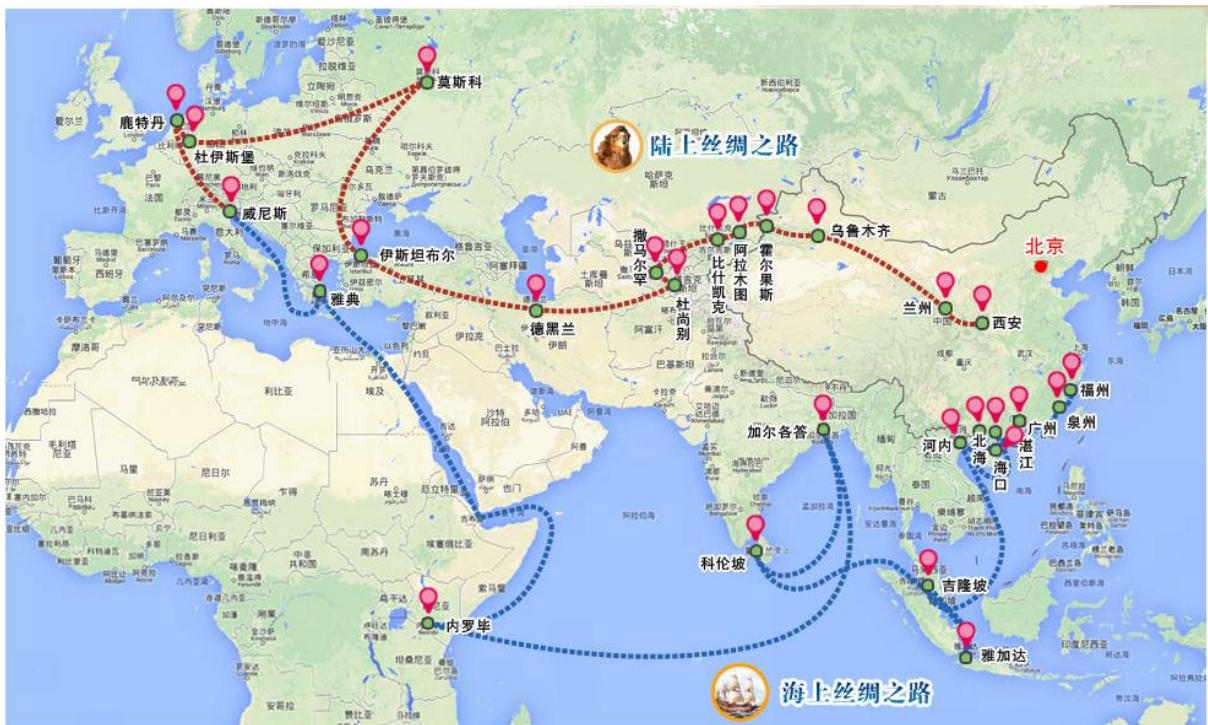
莫斯科
鹿特丹
杜伊斯堡
陆上丝绸之路
威尼斯
伊斯坦布尔
雅典
德黑兰
撒马尔罕
杜尚别
比什凯克
阿拉木图
霍尔果斯
乌鲁木齐
北京
兰州
西安
福州
泉州
广州
湛江
海口
北海
河内
加尔各答
科伦坡
吉隆坡
雅加达
内罗毕
海上丝绸之路